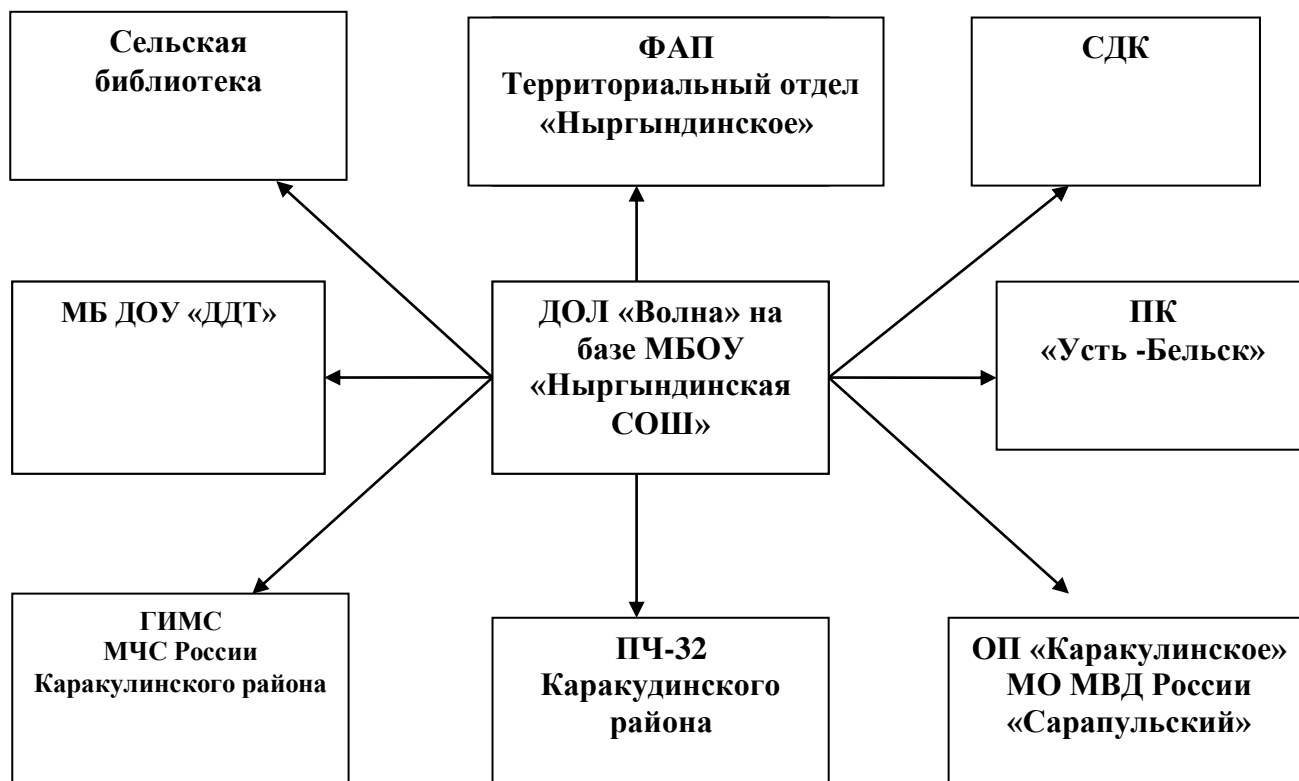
Сельская библиотека

ФАП
Территориальный отдел «Ныргындинское»

СДК

МБ ДОУ «ДДТ»

ДОЛ «Волна» на базе МБОУ «Ныргындинская СОШ»

ПК «Усть -Бельск»

ГИМС
МЧС России
Каракулинского района

ПЧ-32
Каракудинского района

ОП «Каракулинское»
МО МВД России
«Сарапульский»